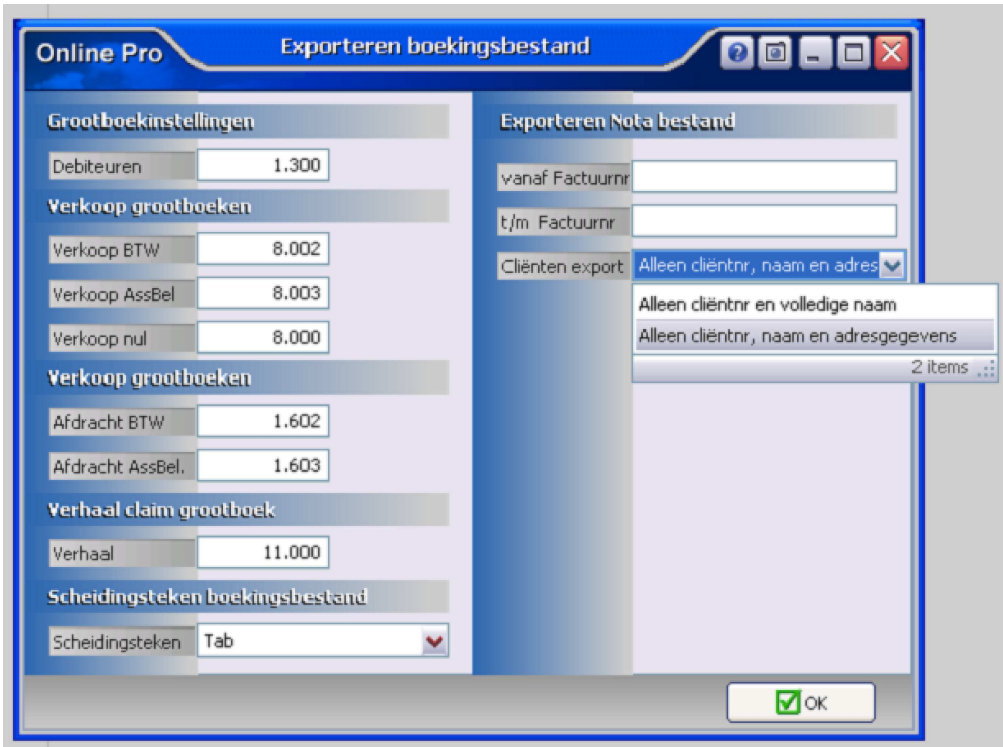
Online Pro

Exporteren boekingsbestand

Grootboekinstellingen

Debiteuren 1.300

Verkoop grootboeken

Verkoop BTW 8.002

Verkoop AssBel 8.003

Verkoop nul 8.000

Verkoop grootboeken

Afdracht BTW 1.602

Afdracht AssBel. 1.603

Verhaal claim grootboek

Verhaal 11.000

Scheidingsteken boekingsbestand

Scheidingsteken Tab

Exporteren Nota bestand

vanaf Factuurnr

t/m Factuurnr

Cliënten export Alleen cliëntnr, naam en adres

Alleen cliëntnr en volledige naam

Alleen cliëntnr, naam en adresgegevens

2 items

OK